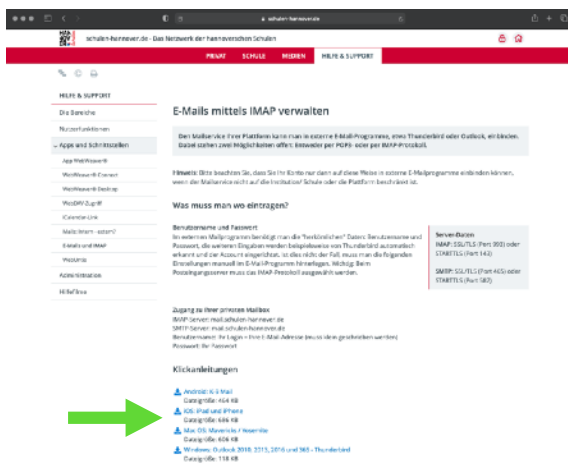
schulen-hannover.de

schulen-hannover.de - Das Netzwerk der hannoverschen Schulen

PRIVAT SCHULE MEDIEN HILFE & SUPPORT

HILFE & SUPPORT

Die Bereiche

Nutzerfunktionen

Apps und Schnittstellen

App WebWeaver®

WebWeaver® Connect

WebWeaver® Desktop

WebDAV-Zugriff

iCalendar-Link

Mails lesen - extern?

Kalenda und IMAP

WebLimo

Administration

Hilfefilme

E-Mails mittels IMAP verwalten

Der Mailservice Ihrer Plattform kann man in externe E-Mail-Programme, etwa Thunderbird oder Outlook, einbinden. Dabei stehen zwei Möglichkeiten offen: Entweder per POP3- oder per IMAP-Protokoll.

Hinweis: Bitte beachten Sie, dass Sie Ihr Konto nur dann auf diese Weise in externe E-Mailprogramme einbinden können, wenn der Mailservice nicht auf die Institution/ Schule oder die Plattform beschränkt ist.

Was muss man wo eintragen?

Benutzername und Passwort
Im externen Mailprogramm benötigt man die "herkömmlichen" Daten: Benutzername und Passwort, die weiteren Eingaben werden beispielsweise von Thunderbird automatisch erkannt und der Account eingerichtet. Ist dies nicht der Fall, muss man die folgenden Einstellungen manuell im E-Mail-Programm hinzufügen. Wichtig: Beim Posteingangsserver muss das IMAP-Protokoll ausgewählt werden.

Server-Daten
IMAP: SSL/TLS (Port 993) oder STARTTLS (Port 143)

SMTP: SSL/TLS (Port 465) oder STARTTLS (Port 587)

Zugang zu Ihrer privaten Mailbox
IMAP-Server: mail.schulen-hannover.de
SMTP-Server: mail.schulen-hannover.de
Benutzername: Ihr Login + Ihre E-Mail-Adresse (muss klein geschrieben werden)
Passwort: Ihr Passwort

Klickanleitungen

Android: K-9 Mail
Dateigröße: 464 KB

iOS: iPad und iPhone
Dateigröße: 686 KB

Mac OS: Mavericks / Yosemite
Dateigröße: 606 KB

Windows: Outlook 2010, 2013, 2016 und 365 - Thunderbird
Dateigröße: 118 KB